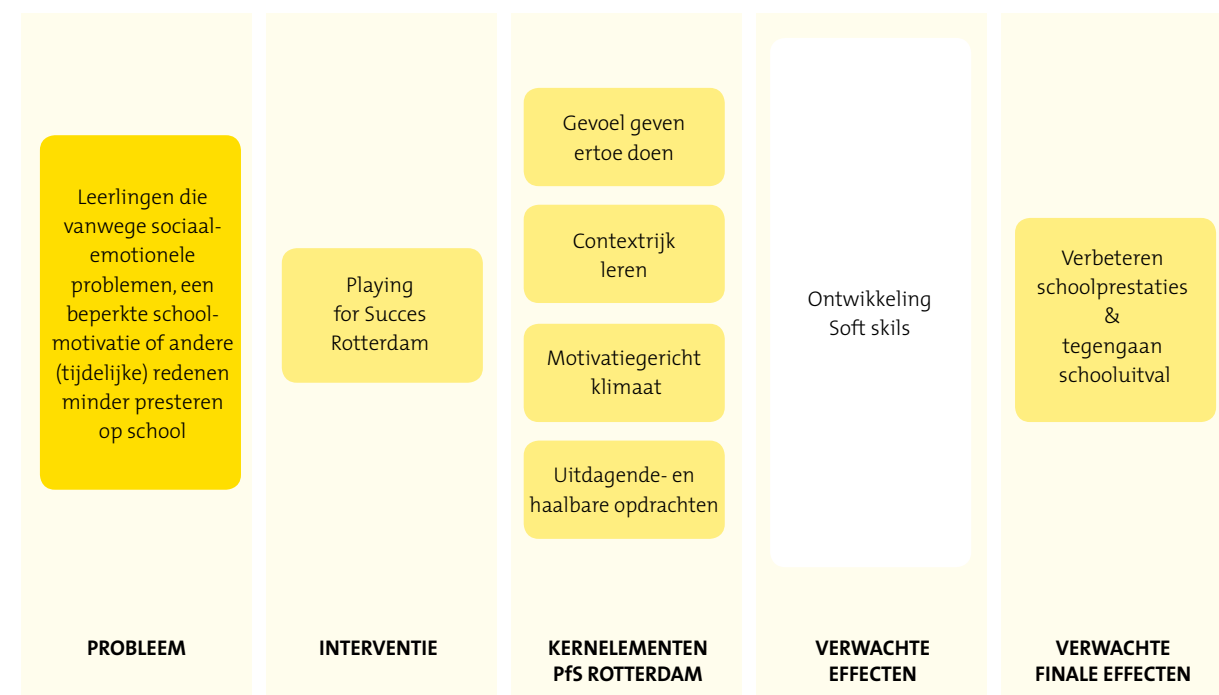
Leerlingen die vanwege sociaal-emotionele problemen, een beperkte schoolmotivatie of andere (tijdelijke) redenen minder presteren op school

PROBLEEM

Playing for Succes Rotterdam

INTERVENTIE

Gevoel geven ertoe doen

Contextrijk leren

Motivatiegericht klimaat

Uitdagende- en haalbare opdrachten

KERNELEMENTEN PfS ROTTERDAM

Ontwikkeling Soft skils

VERWACHTE EFFECTEN

Verbeteren schoolprestaties & tegengaan schooluitval

VERWACHTE FINALE EFFECTEN